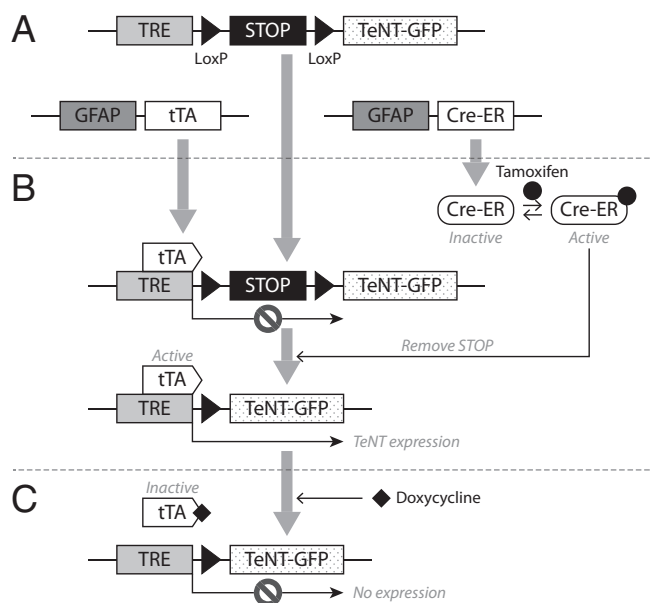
A

TRE STOP TeNT-GFP
LoxP LoxP

GFAP tTA

GFAP Cre-ER

B

Tamoxifen

Cre-ER ⇄ Cre-ER
Inactive Active

tTA
TRE STOP TeNT-GFP

Remove STOP

Active
tTA
TRE TeNT-GFP

TeNT expression

C

Inactive
tTA

Doxycycline

TRE TeNT-GFP

No expression